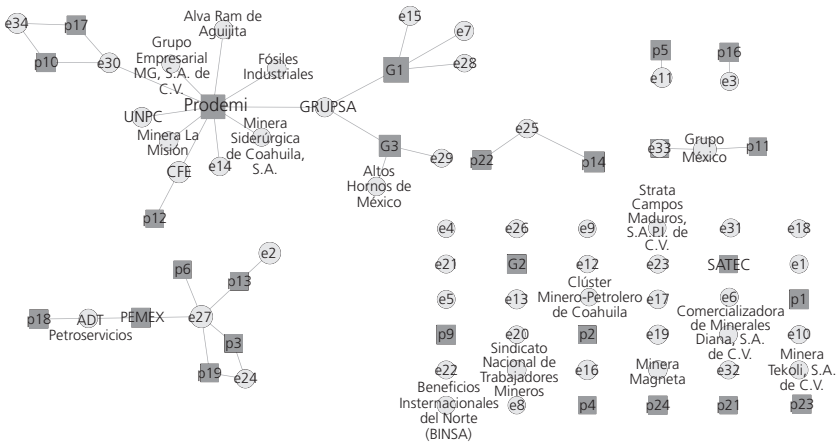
e34 p17
p10 e30
Grupo Empresarial MG, S.A. de C.V.
Alva Ram de Aguijita
Fósiles Industriales
e15
e7
G1 e28
UNPC
Prodemi
GRUPSA
Minera La Misión
Minera Siderúrgica de Coahuila, S.A.
e14
CFE
p12
G3 e29
Altos Hornos de México
e25
p22 p14
p5 e11
p16 e3
e33 Grupo México p11
Strata Campos Maduros, S.A.P.I. de C.V.
e4 e26 e9 e31 e18
e21 G2 e12 e23 SATEC e1
e5 e13 Clúster Minero-Petrolero de Coahuila e17 e6 p1
p9 e20 p2 e19 Comercializadora de Minerales Diana, S.A. de C.V. e10
e22 Sindicato Nacional de Trabajadores Mineros e16 Minera Magneta e32 Minera Tekoli, S.A. de C.V.
Beneficios Insternacionales del Norte (BINSA) e8 p4 p24 p21 p23
e2
p6 p13
p18 ADT Petroservicios PEMEX e27
p3
p19 e24